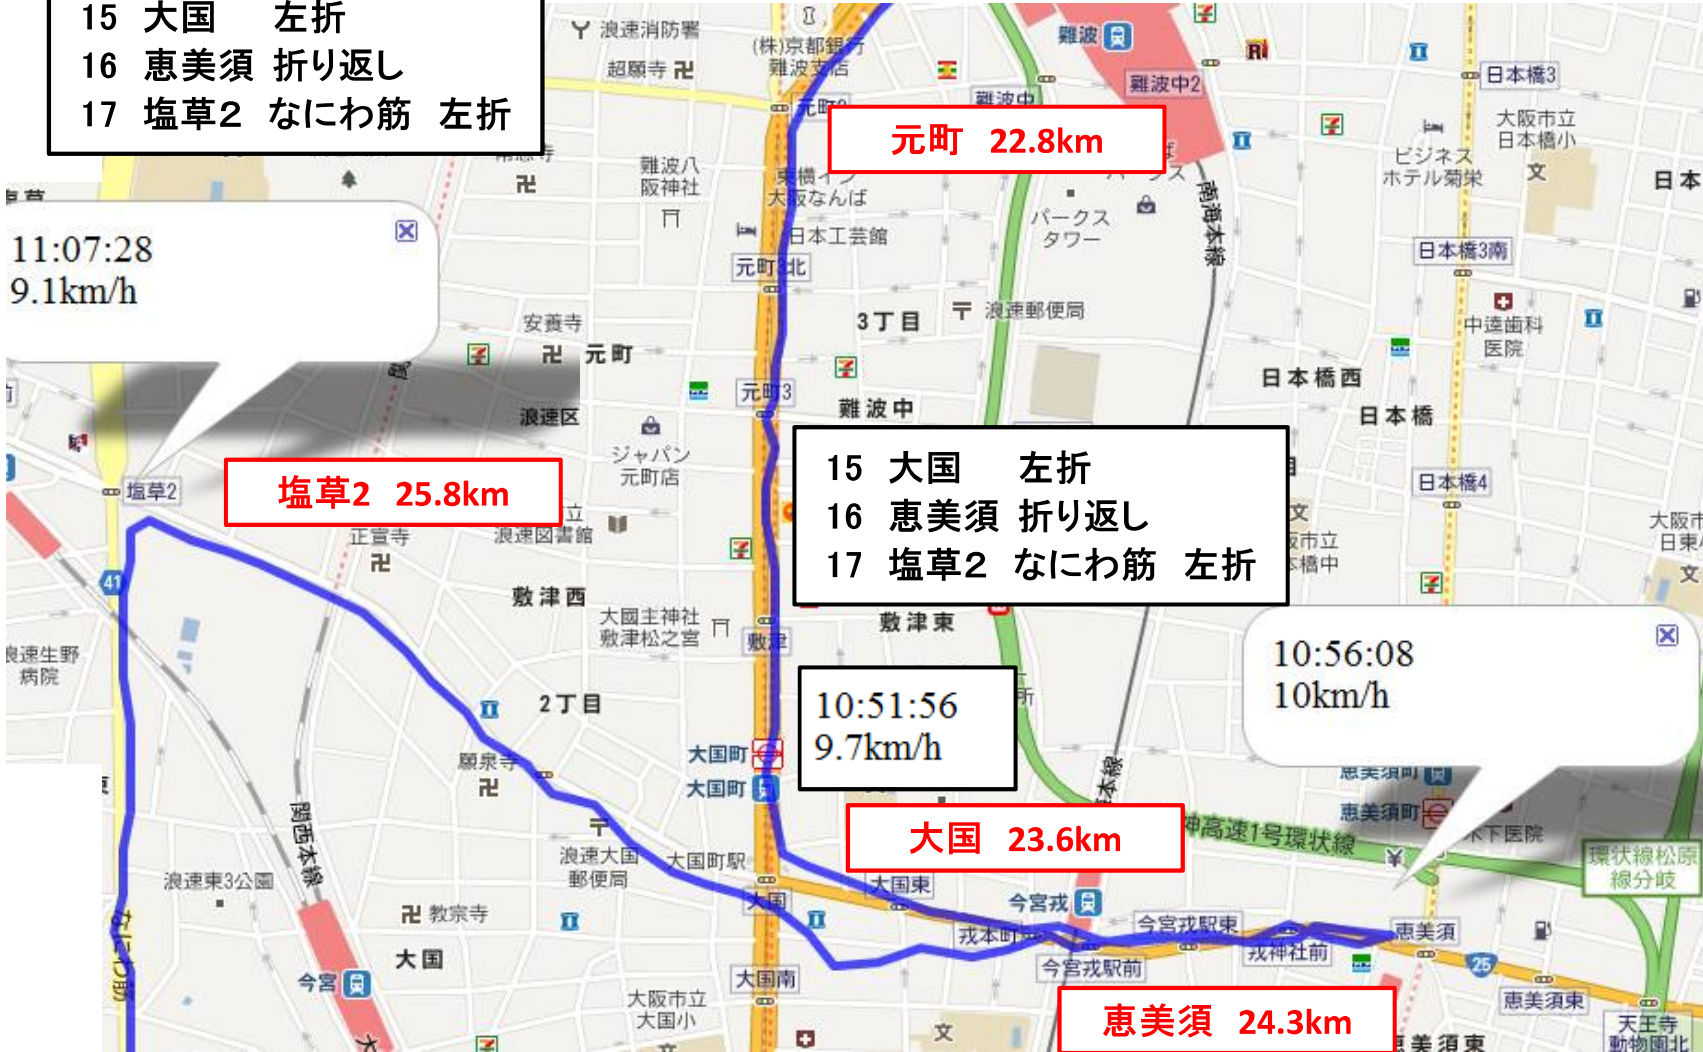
15 大国 左折
16 恵美須 折り返し
17 塩草2 なにわ筋 左折

元町 22.8km

11:07:28
9.1km/h

塩草2 25.8km

15 大国 左折
16 恵美須 折り返し
17 塩草2 なにわ筋 左折

10:56:08
10km/h

10:51:56
9.7km/h

大国 23.6km

恵美須 24.3km

浪速消防署
(株)京都銀行 難波支店
超願寺
難波
難波中2
日本橋3
大阪市立 日本橋小
ビジネス ホテル菊栄
日本
難波八 阪神社
東横イン 大阪なんば
日本工芸館
パークス タワー
南海本線
日本橋3南
元町北
3丁目
浪速郵便局
中達歯科 医院
安養寺
元町
元町3
難波中
日本橋西
日本橋
浪速区
ジャパン 元町店
塩草2
浪速図書館
正宣寺
日本橋4
大阪市立 日本橋中
大阪市 日東
敷津西
大国主神社 敷津松之宮
敷津
敷津東
浪速生野 病院
2丁目
大国町
大国町
願泉寺
関西本線
浪速大国 郵便局
大国町駅
阪神高速1号環状線
恵美須町
木下医院
環状線松原 線分岐
浪速東3公園
教宗寺
大国東
今宮戎
今宮戎駅東
戎本町
戎神社前
恵美須
大国
今宮
今宮戎駅前
大国南
大阪市立 大国小
恵美須東
天王寺 動物園北